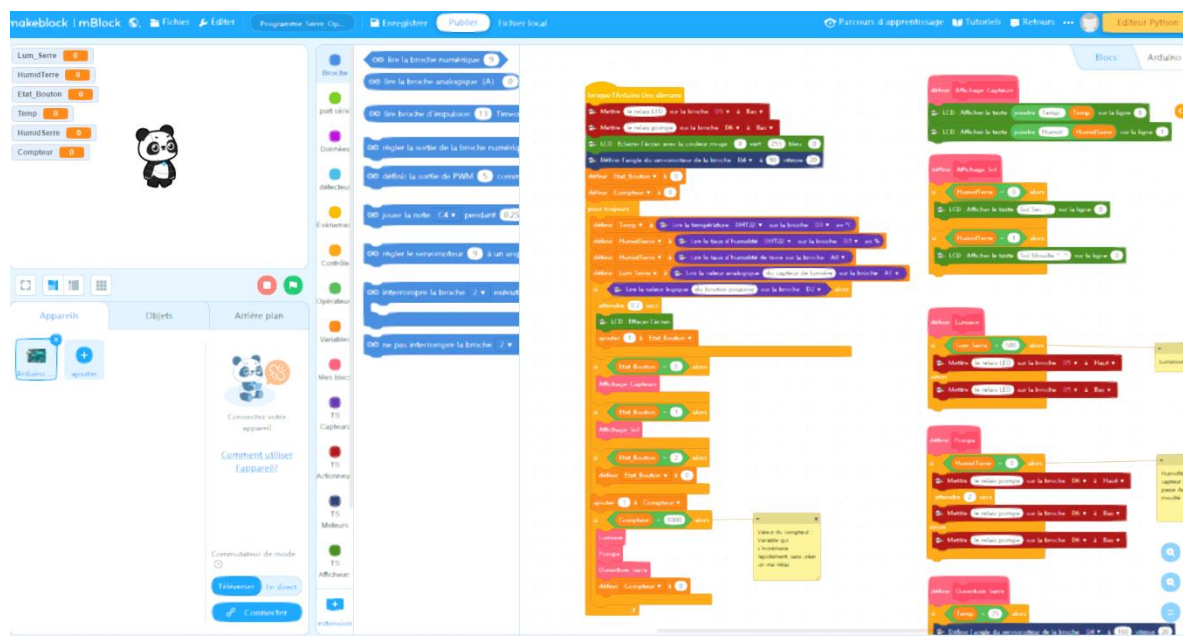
makeblock | mBlock Fichier Editer Programme Serre Op... Enregistrer Publier Fichier local Parcours d'apprentissage Tutoriels Retours Editeur Python

Lum_Serre 0
HumidTerre 0
Etat_Bouton 0
Temp 0
HumidSerre 0
Compteur 0

Appareils Objets Arrière plan

Arduino ... ajouter

Connectez votre appareil

Comment utiliser l'appareil?

Commutateur de mode

Téléverser En direct

Connecter

Broche port série Données détecteur Evènements Contrôle Opérateur Variables Mes blocs TS Capteurs TS Actionneur TS Moteurs TS Affichage extension

lire la broche numérique 9
lire la broche analogique (A) 0
lire broche d'impulsion 13 Timeout
régler la sortie de la broche numérique
définir la sortie de PWM 5
jouer la note C4 pendant 0.25
régler le servomoteur 9 à un angle
interrompre la broche 2 exécuter
ne pas interrompre la broche 2

Blocs Arduino

lorsque l'Arduino Uno démarre
Mettre le relais LED sur la broche D5 à Bas
Mettre le relais pompe sur la broche D6 à Bas
LCD Eclairer l'écran avec la couleur rouge 0 vert 255 bleu 0
Définir l'angle du servomoteur de la broche D4 à 90 vitesse 20
définir Etat Bouton à 0
définir Compteur à 0
pour toujours
définir Temp à Lire la température DHT22 sur la broche D3 en °C
définir HumidSerre à Lire le taux d'humidité DHT22 sur la broche D3 en %
définir HumidTerre à Lire le taux d'humidité de terre sur la broche A0
définir Lum_Serre à Lire la valeur analogique du capteur de lumière sur la broche A1
si Lire la valeur logique du bouton poussoir sur la broche D2 alors
attendre 0.2 secs
LCD Effacer l'écran
ajouter 1 à Etat Bouton
si Etat Bouton = 0 alors
Affichage Capteurs
si Etat Bouton = 1 alors
Affichage Sol
si Etat Bouton = 2 alors
définir Etat Bouton à 0
ajouter 1 à Compteur
si Compteur > 1000 alors
Lumiere
Pompe
Ouverture Serre
définir Compteur à 0

Valeur du compteur Variable qui s'incrémente rapidement, sans créer un vrai délai

définir Affichage Capteurs
LCD Afficher le texte joindre Temp: Temp sur la ligne 0
LCD Afficher le texte joindre Humid: HumidSerre sur la ligne 1

définir Affichage Sol
si HumidTerre < 0 alors
LCD Afficher le texte Sol Sec sur la ligne 0
si HumidTerre > 0 alors
LCD Afficher le texte Sol Mouille sur la ligne 0

définir Lumiere
si Lum_Serre < 500 alors
Mettre le relais LED sur la broche D5 à Haut
sinon
Mettre le relais LED sur la broche D5 à Bas

Luminosi

définir Pompe
si HumidTerre < 0 alors
Mettre le relais pompe sur la broche D6 à Haut
attendre 2 secs
Mettre le relais pompe sur la broche D6 à Bas
sinon
Mettre le relais pompe sur la broche D6 à Bas

Humidité capteur passe de mouille

définir Ouverture Serre
si Temp > 25 alors
Définir l'angle du servomoteur de la broche D4 à 150 vitesse 20